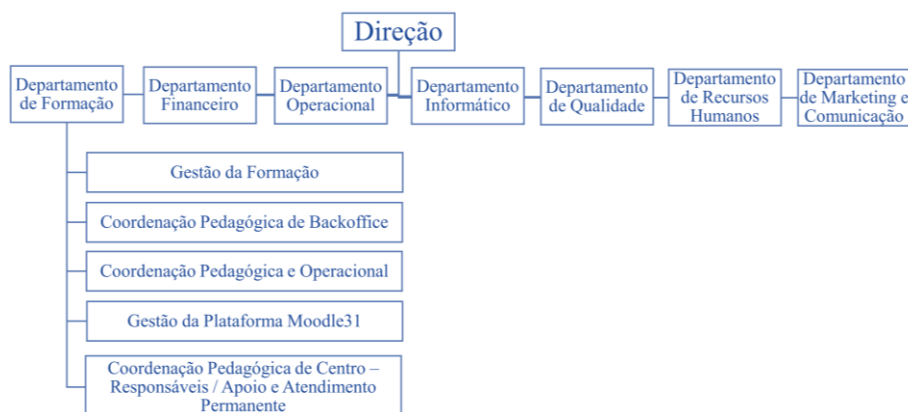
Direção

Departamento de Formação

Departamento Financeiro

Departamento Operacional

Departamento Informático

Departamento de Qualidade

Departamento de Recursos Humanos

Departamento de Marketing e Comunicação

Gestão da Formação

Coordenação Pedagógica de Backoffice

Coordenação Pedagógica e Operacional

Gestão da Plataforma Moodle31

Coordenação Pedagógica de Centro – Responsáveis / Apoio e Atendimento Permanente